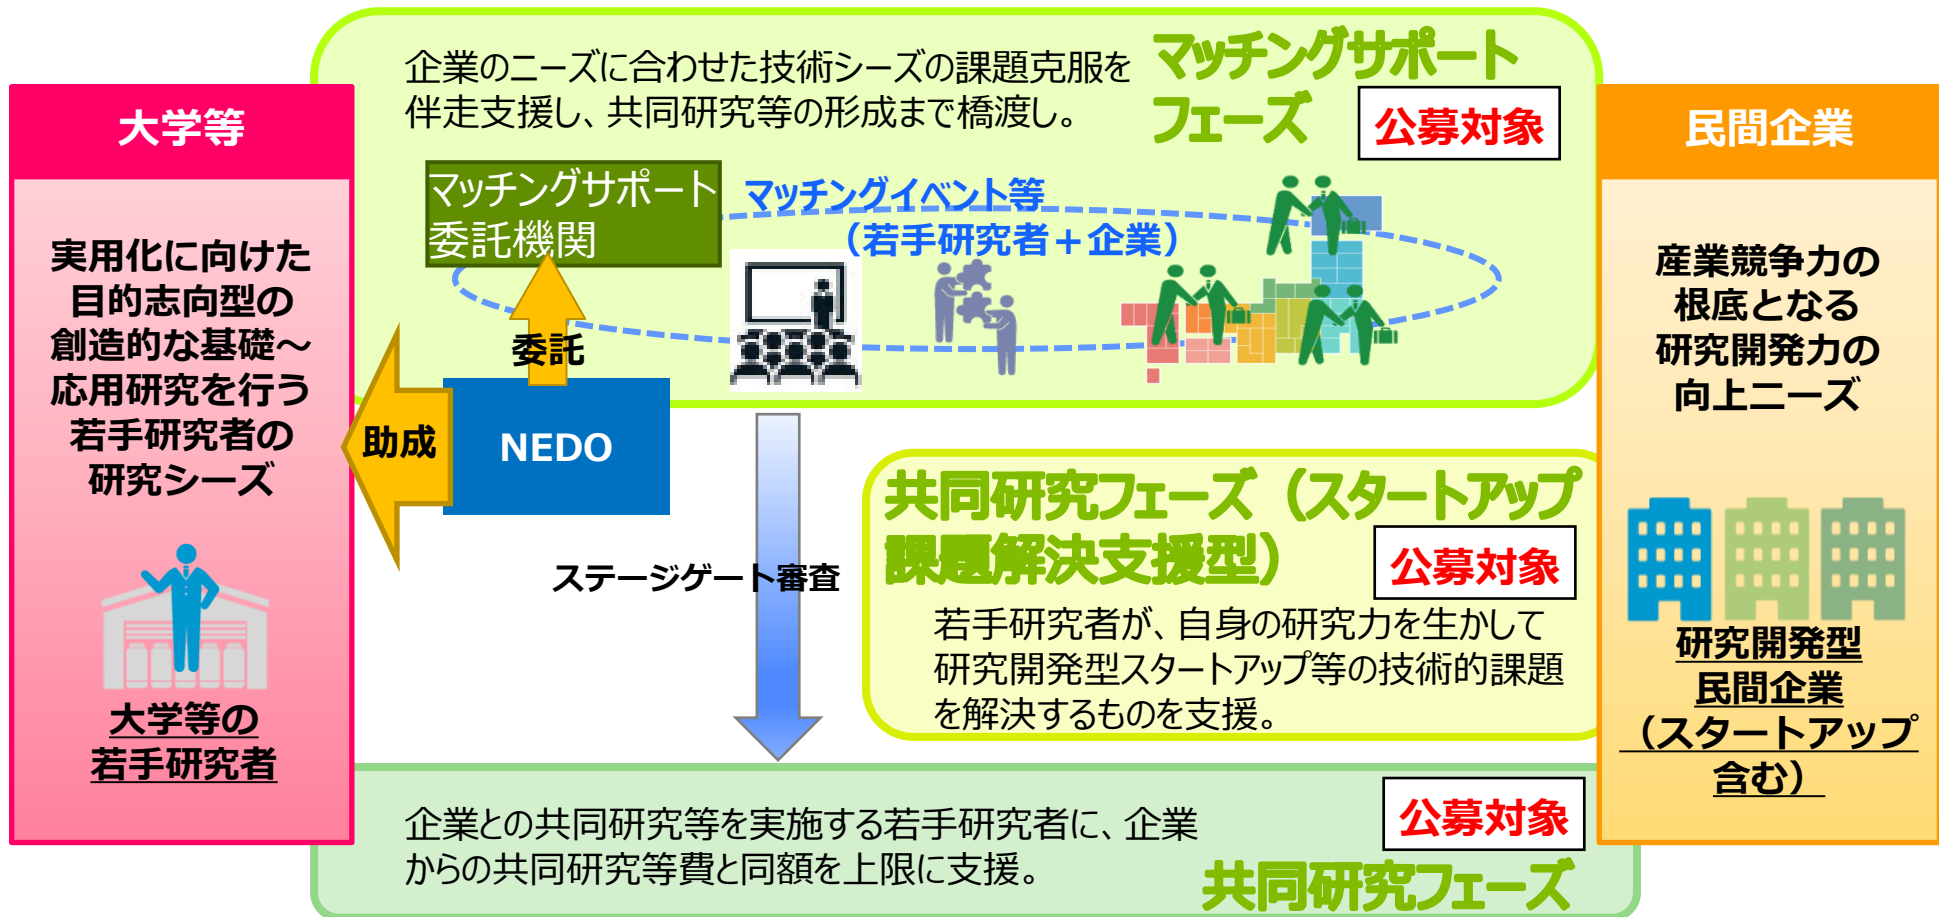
大学等

実用化に向けた目的志向型の創造的な基礎～応用研究を行う若手研究者の研究シーズ

大学等の若手研究者

企業のニーズに合わせた技術シーズの課題克服を伴走支援し、共同研究等の形成まで橋渡し。

マッチングサポートフェーズ

公募対象

マッチングサポート委託機関

マッチングイベント等（若手研究者＋企業）

委託

助成

NEDO

ステージゲート審査

共同研究フェーズ（スタートアップ課題解決支援型）

公募対象

若手研究者が、自身の研究力を生かして研究開発型スタートアップ等の技術的課題を解決するものを支援。

民間企業

産業競争力の根底となる研究開発力の向上ニーズ

研究開発型民間企業（スタートアップ含む）

企業との共同研究等を実施する若手研究者に、企業からの共同研究等費と同額を上限に支援。

公募対象

共同研究フェーズ